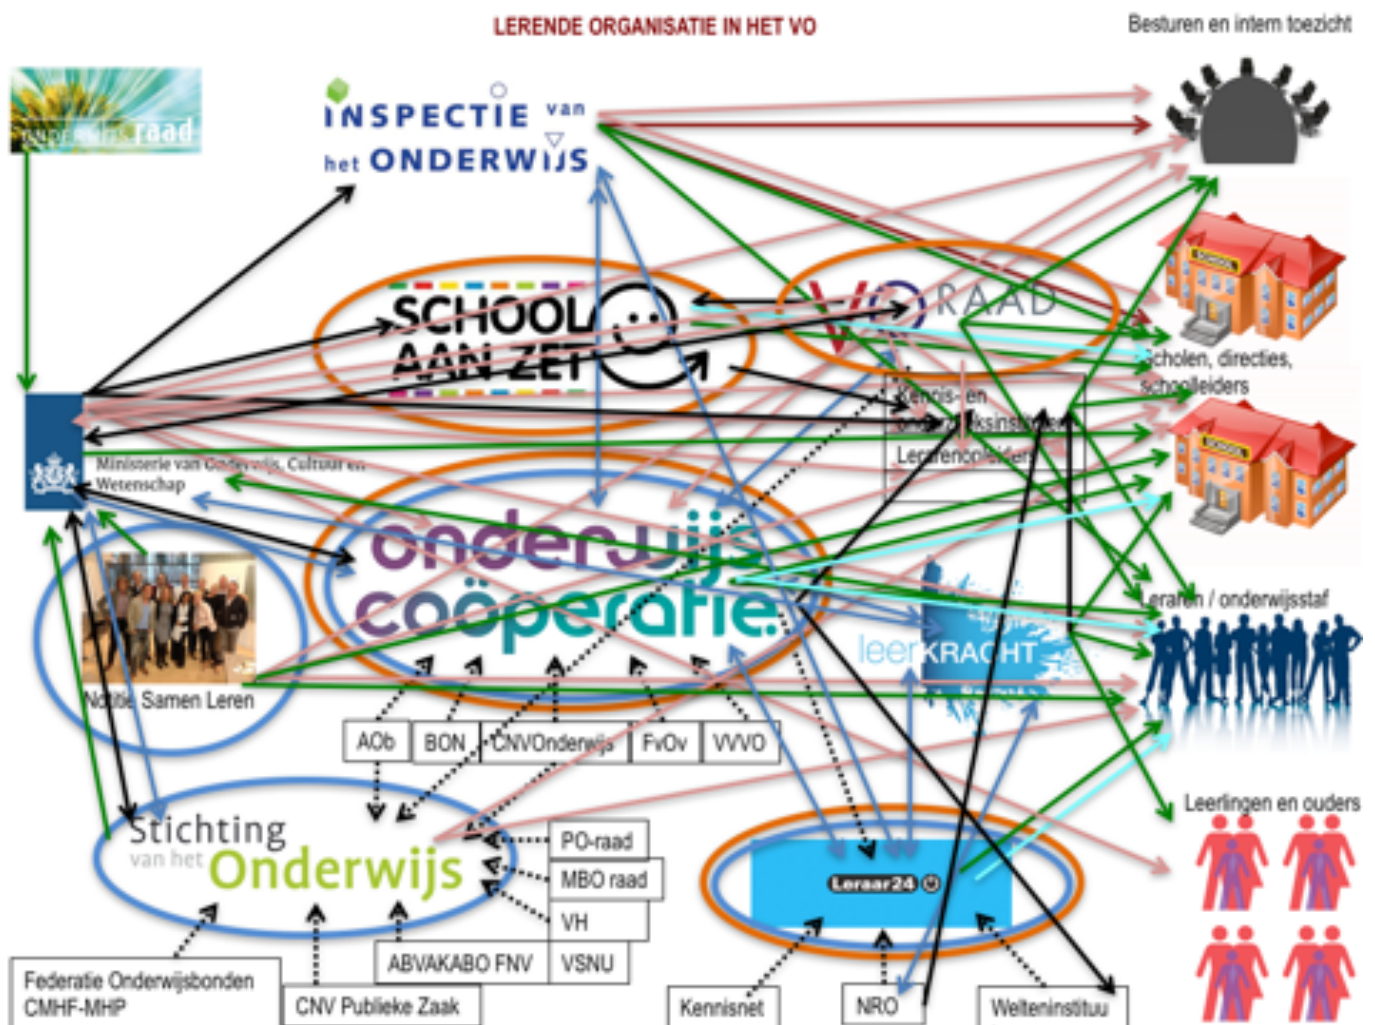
LERENDE ORGANISATIE IN HET VO

Besturen en intern toezicht

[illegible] raad

INSPECTIE van het ONDERWIJS

SCHOOL AAN ZET

VO RAAD

Scholen, directies, schoolleiders

Kennis- en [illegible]ksinstituten

Lerarenopleiders

Ministerie van Onderwijs, Cultuur en Wetenschap

onderwijs coöperatie

leerKRACHT

Leraren / onderwijsstaf

Notitie Samen Leren

AOb

BON

CNVOnderwijs

FvOv

VVVO

Stichting van het Onderwijs

PO-raad

MBO raad

VH

ABVAKABO FNV

VSNU

Leraar24

Leerlingen en ouders

Federatie Onderwijsbonden CMHF-MHP

CNV Publieke Zaak

Kennisnet

NRO

Welteninstituu